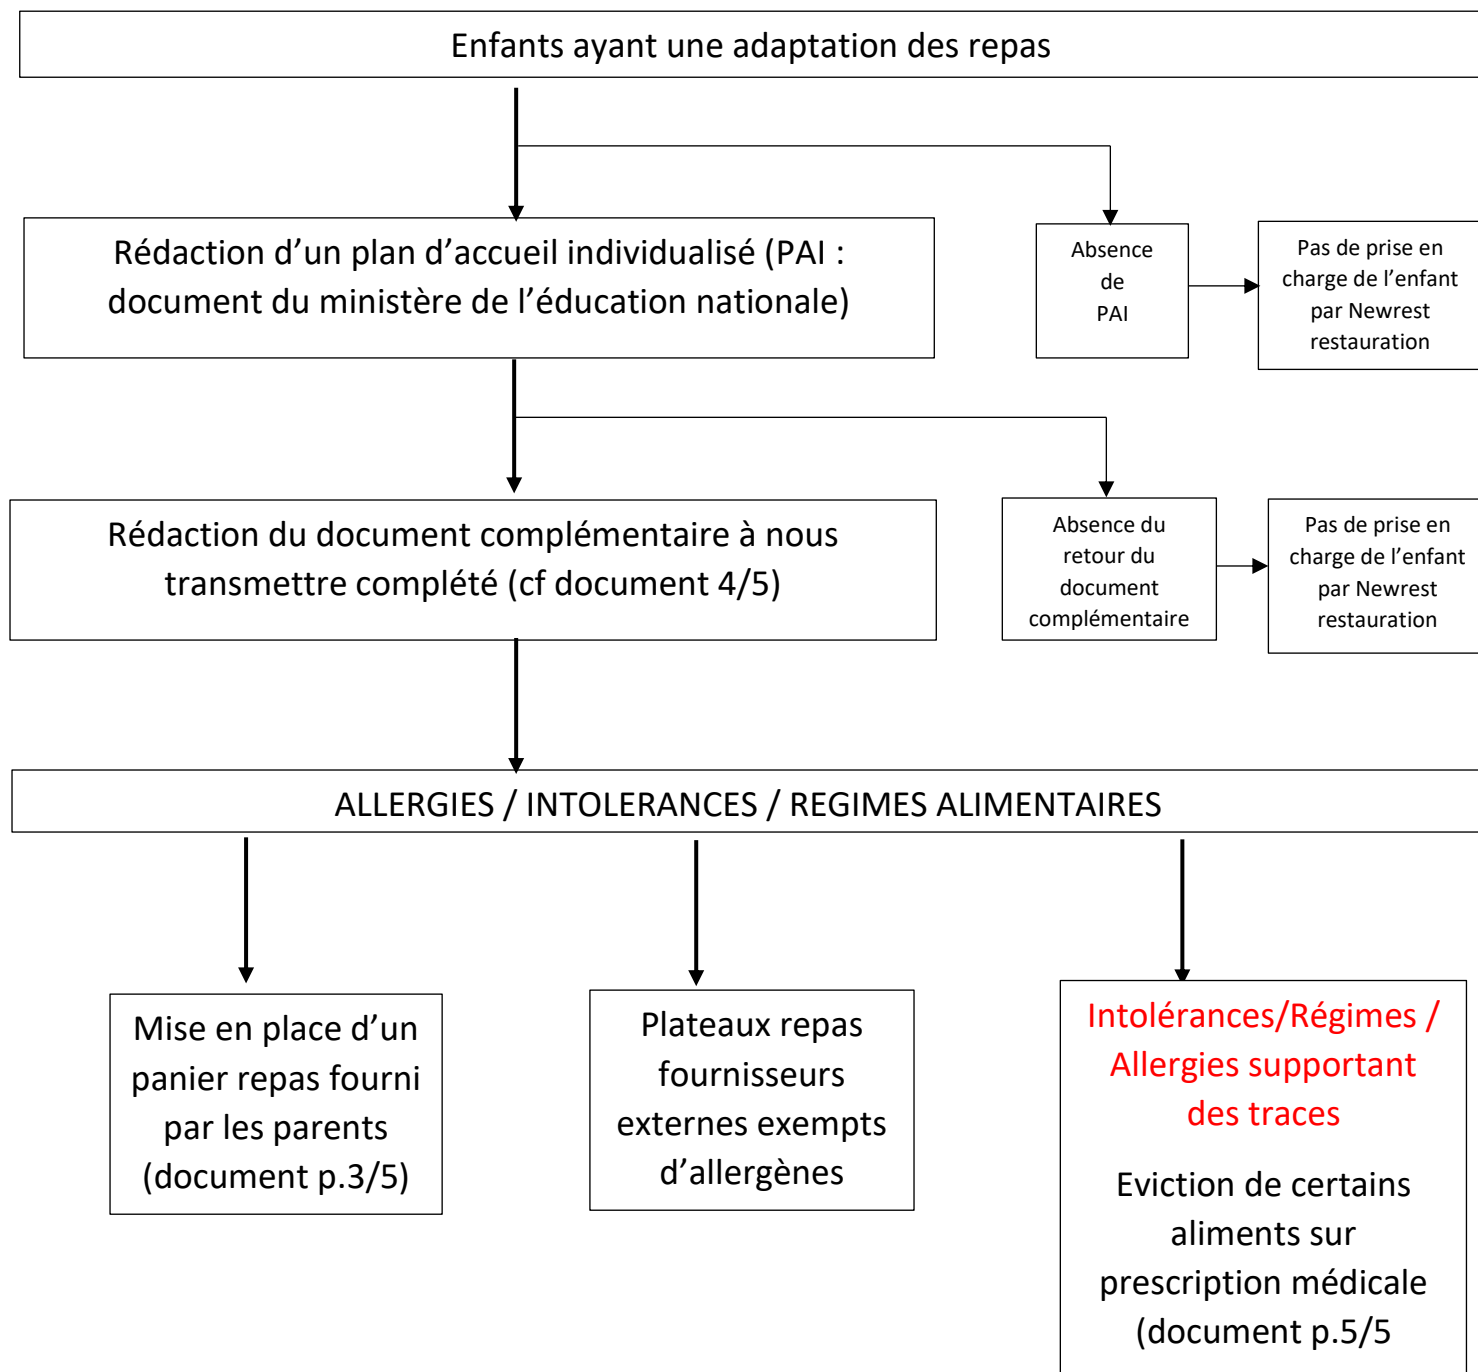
Enfants ayant une adaptation des repas

Rédaction d’un plan d’accueil individualisé (PAI : document du ministère de l’éducation nationale)

Absence de PAI

Pas de prise en charge de l’enfant par Newrest restauration

Rédaction du document complémentaire à nous transmettre complété (cf document 4/5)

Absence du retour du document complémentaire

Pas de prise en charge de l’enfant par Newrest restauration

ALLERGIES / INTOLERANCES / REGIMES ALIMENTAIRES

Mise en place d’un panier repas fourni par les parents (document p.3/5)

Plateaux repas fournisseurs externes exempts d’allergènes

Intolérances/Régimes / Allergies supportant des traces

Eviction de certains aliments sur prescription médicale (document p.5/5